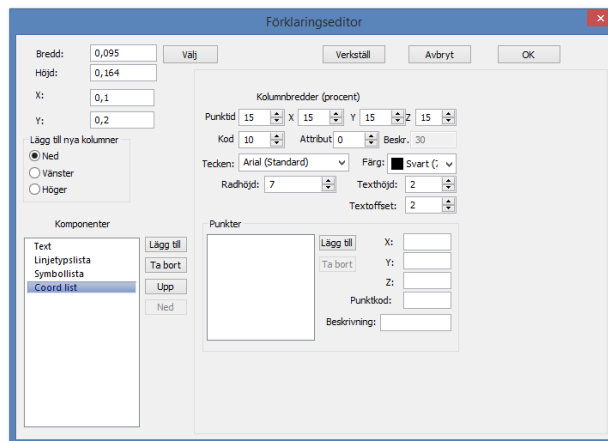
Förklaringseditor

Bredd: 0,095
Höjd: 0,164
X: 0,1
Y: 0,2

Välj

Verkställ
Avbryt
OK

Lägg till nya kolumner
Ned
Vänster
Höger

Komponenter
Text
Linjetypslista
Symbollista
Coord list

Lägg till
Ta bort
Upp
Ned

Kolumnbredder (procent)
Punktid 15
X 15
Y 15
Z 15
Kod 10
Attribut 0
Beskr. 30
Tecken: Arial (Standard)
Färg: Svart (7
Radhöjd: 7
Texthöjd: 2
Textoffset: 2

Punkter
Lägg till
Ta bort
X:
Y:
Z:
Punktkod:
Beskrivning: